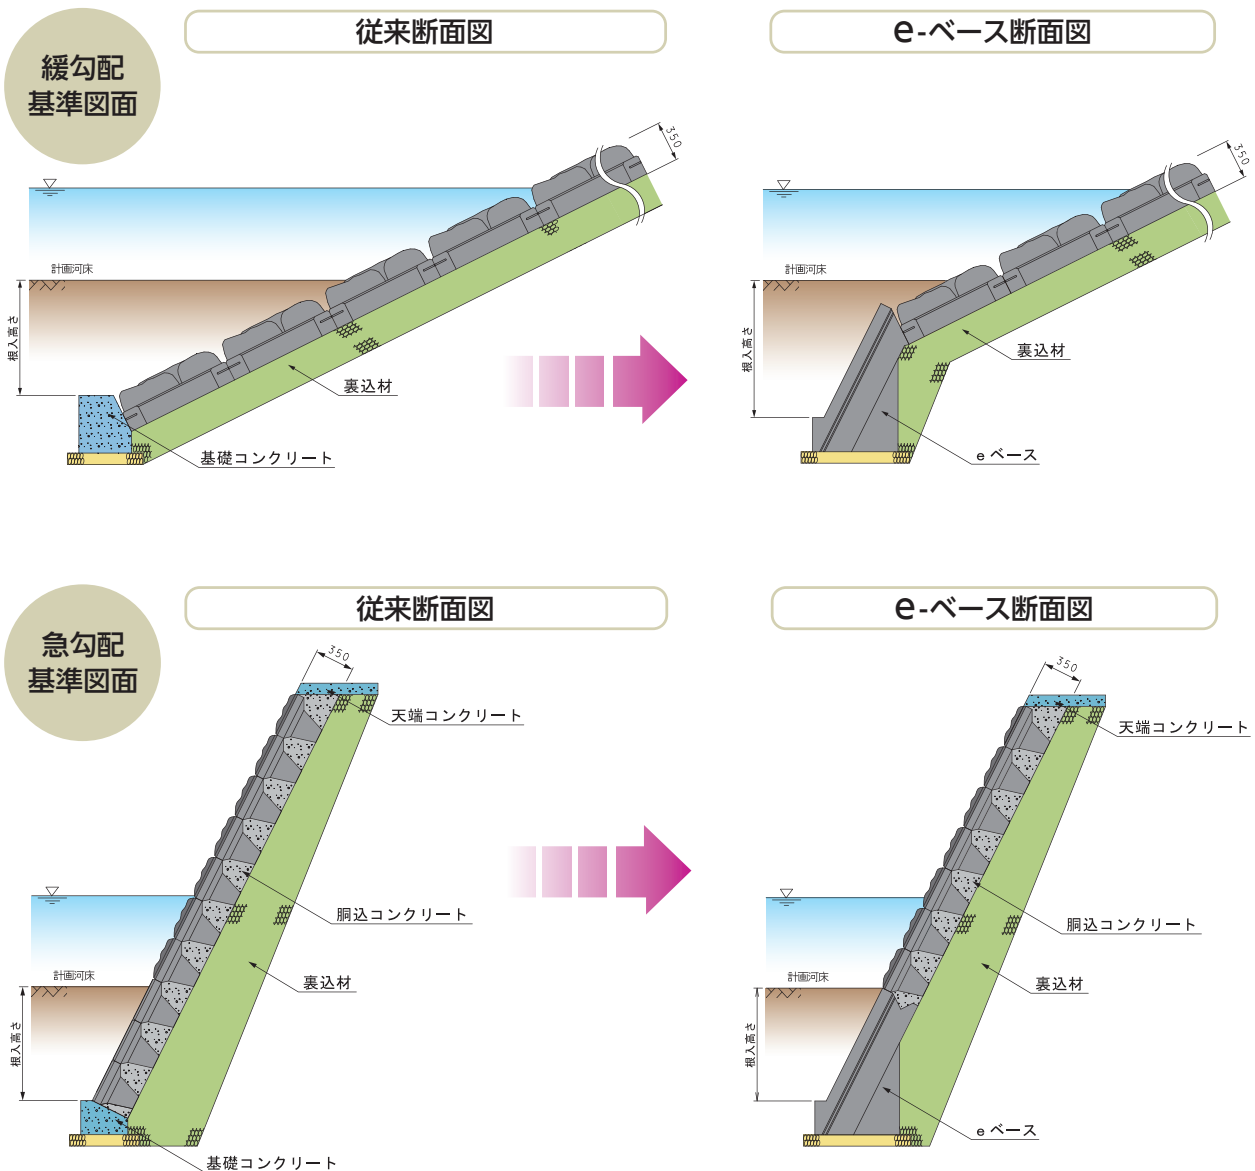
緩勾配
基準図面

従来断面図

350

計画河床

根入高さ

裏込材

基礎コンクリート

e-ベース断面図

350

計画河床

根入高さ

裏込材

e ベース

急勾配
基準図面

従来断面図

350

天端コンクリート

胴込コンクリート

計画河床

裏込材

根入高さ

基礎コンクリート

e-ベース断面図

350

天端コンクリート

胴込コンクリート

計画河床

裏込材

根入高さ

e ベース